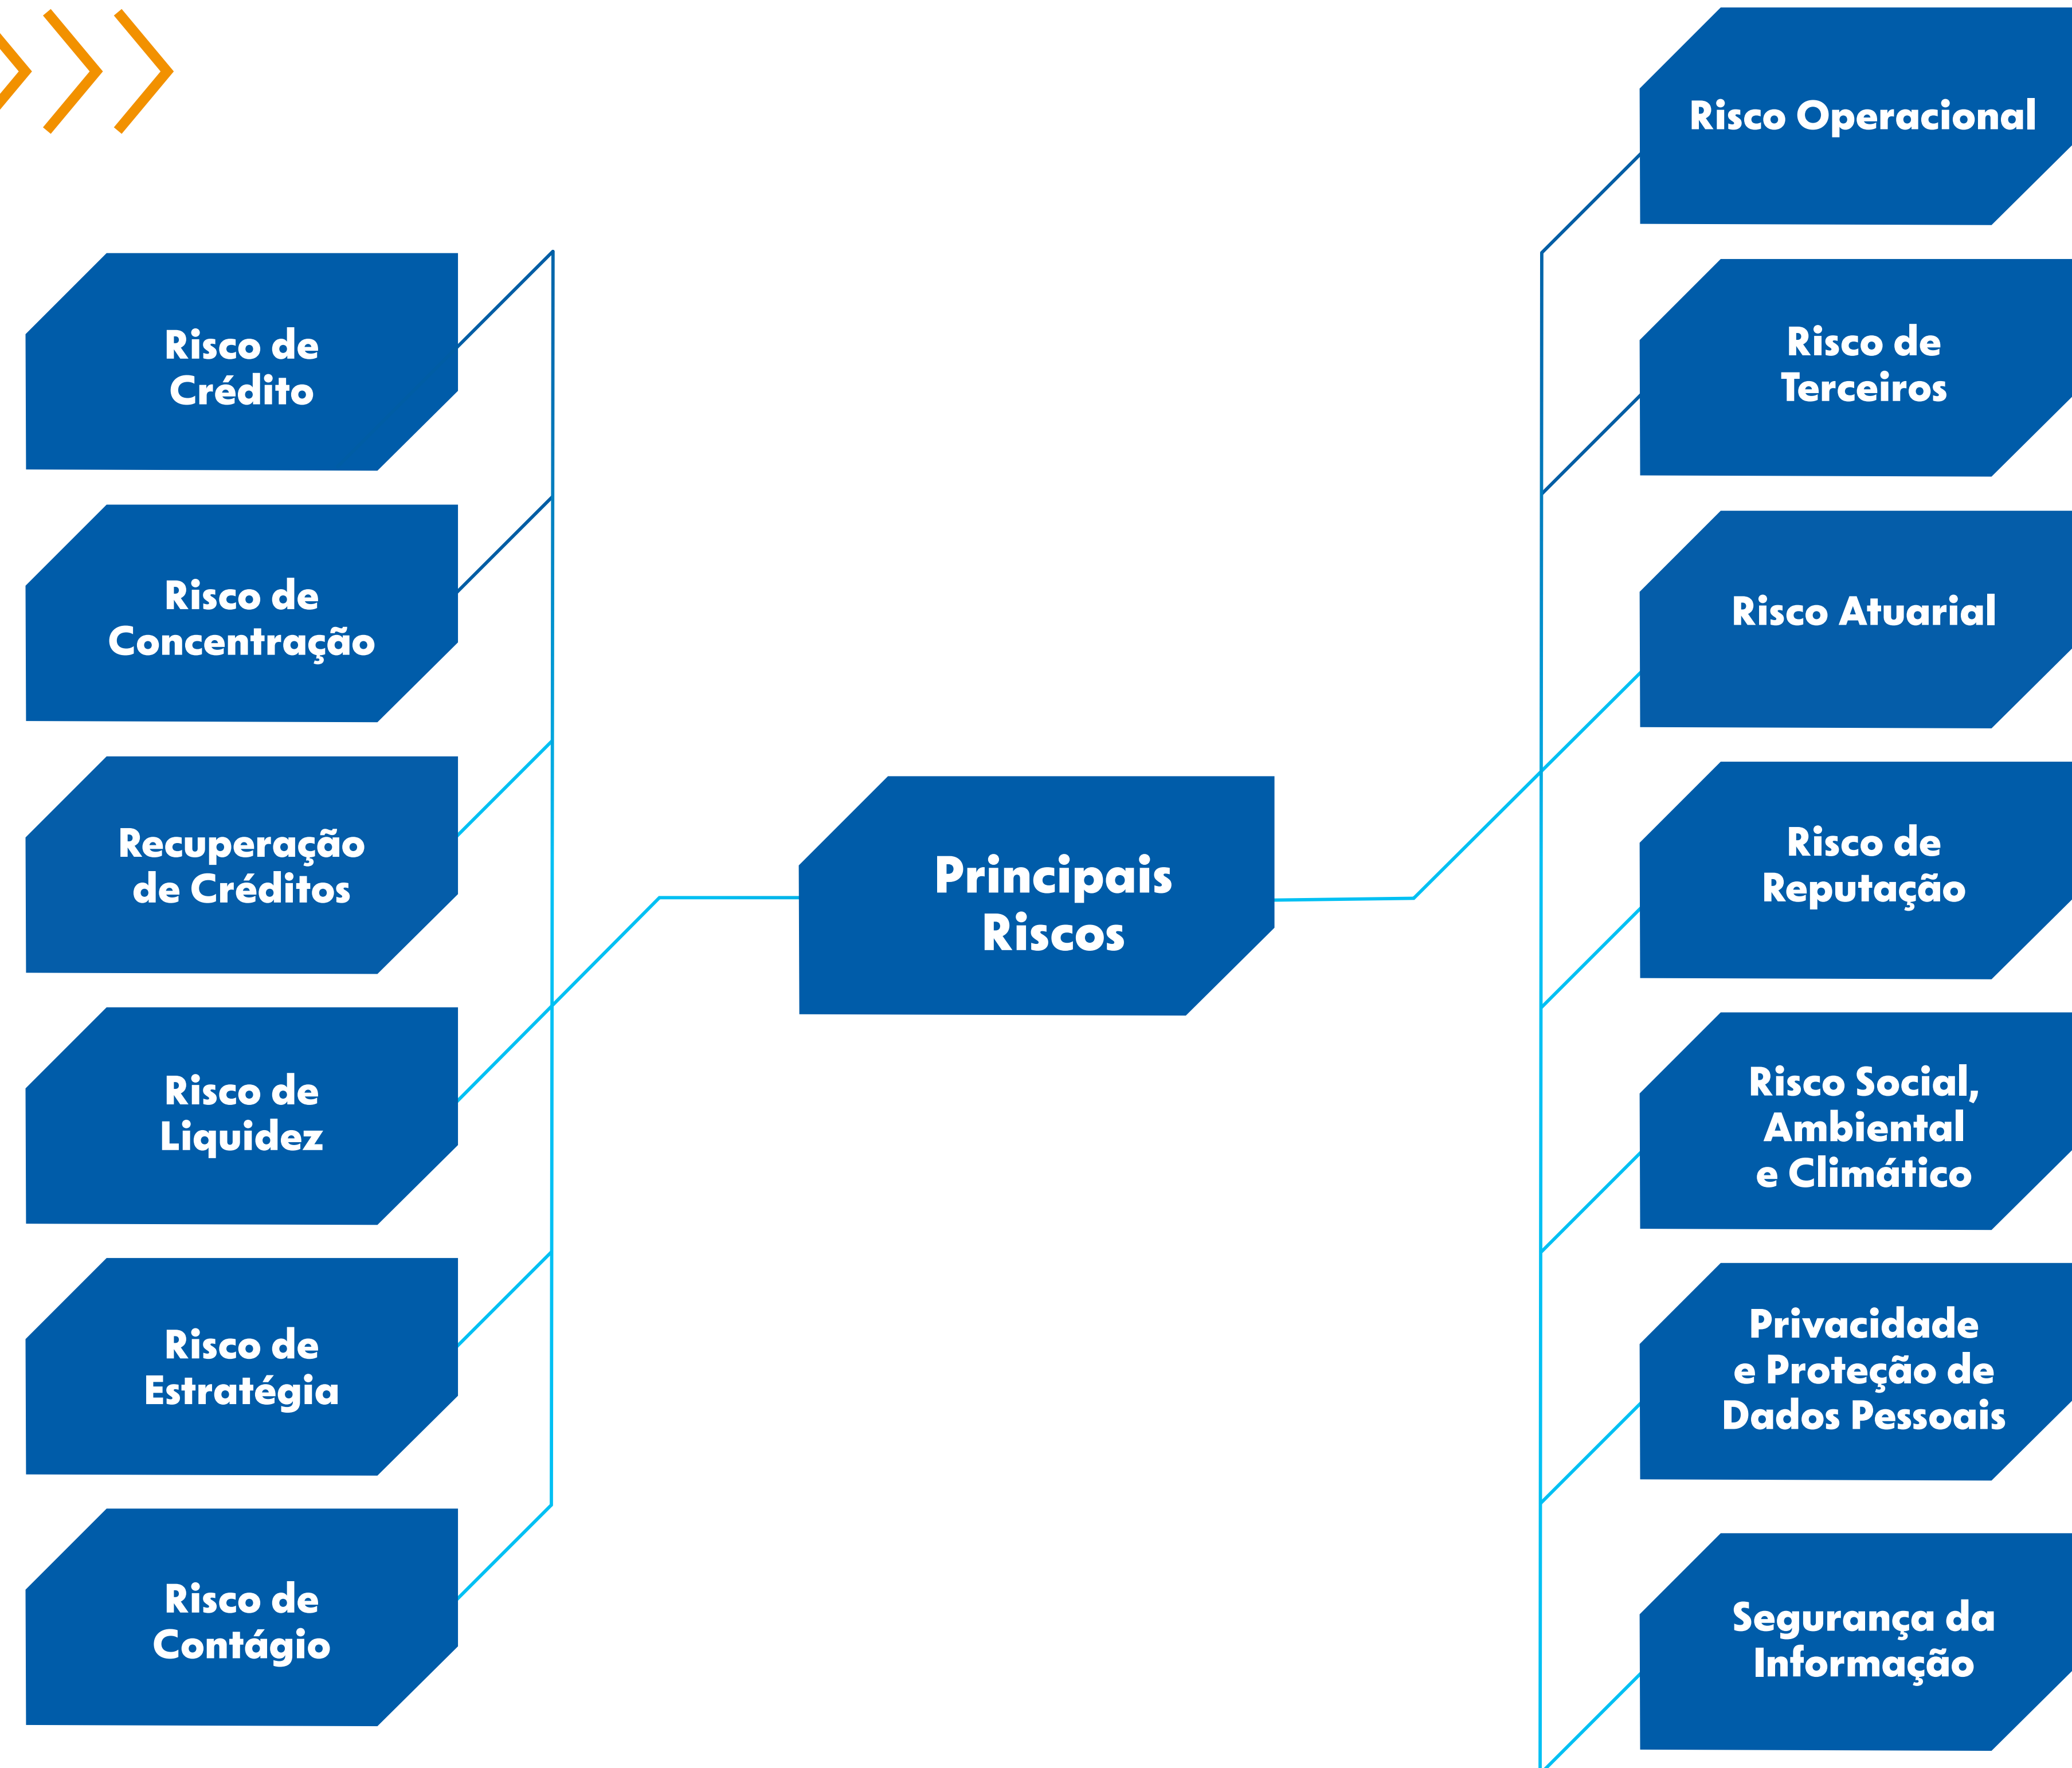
Risco Operacional

Risco de Crédito

Risco de Terceiros

Risco de Concentração

Risco Atuarial

Recuperação de Créditos

Principais Riscos

Risco de Reputação

Risco de Liquidez

Risco Social, Ambiental e Climático

Risco de Estratégia

Privacidade e Proteção de Dados Pessoais

Risco de Contágio

Segurança da Informação